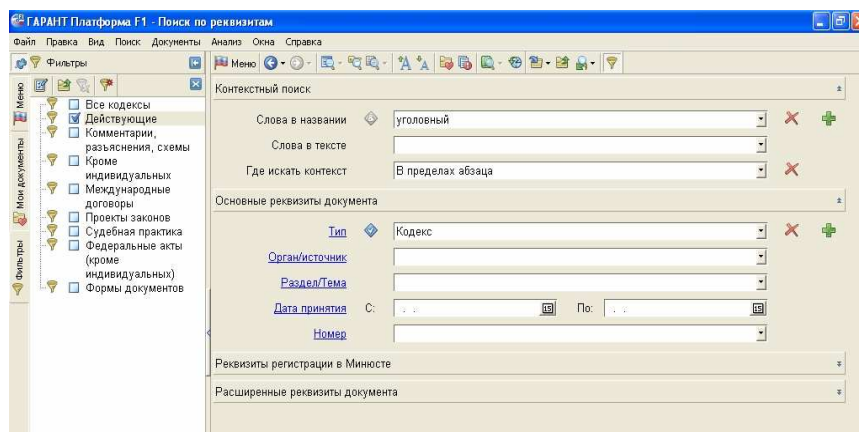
ГАРАНТ Платформа F1 - Поиск по реквизитам

Файл Правка Вид Поиск Документы Анализ Окна Справка

Фильтры

Меню

Мои документы

Фильтры

Все кодексы
Действующие
Комментарии, разъяснения, схемы
Кроме индивидуальных
Международные договоры
Проекты законов
Судебная практика
Федеральные акты (кроме индивидуальных)
Формы документов

Меню

Контекстный поиск

Слова в названии уголовный

Слова в тексте

Где искать контекст В пределах абзаца

Основные реквизиты документа

Тип Кодекс

Орган/источник

Раздел/Тема

Дата принятия С: . . По: . .

Номер

Реквизиты регистрации в Минюсте

Расширенные реквизиты документа